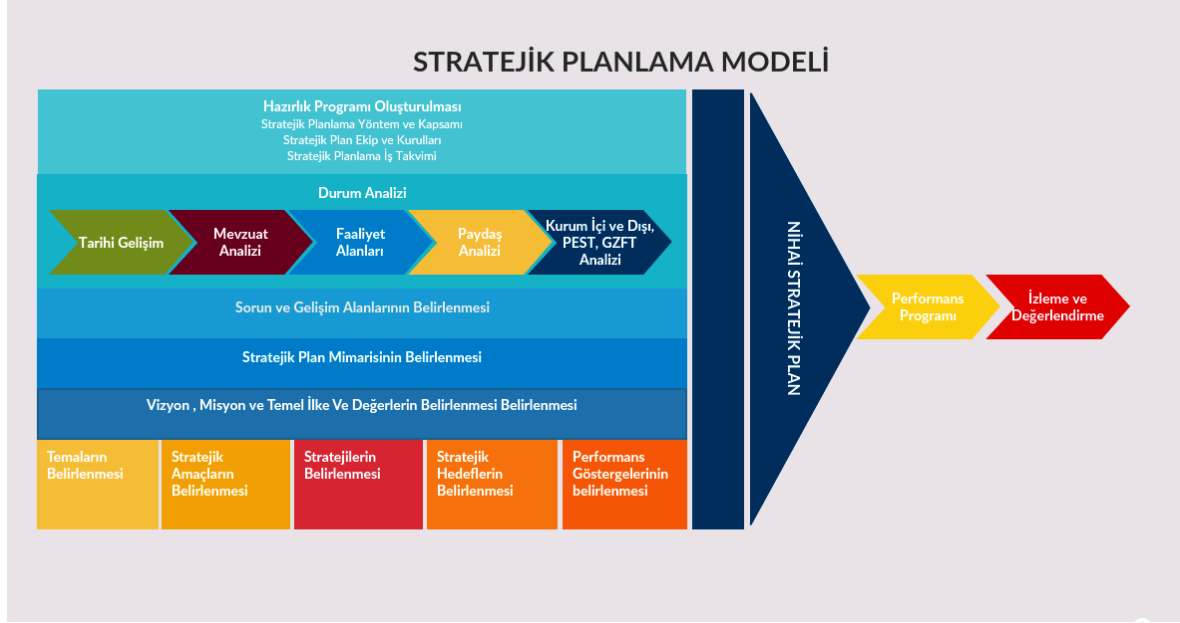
STRATEJİK PLANLAMA MODELİ

Hazırlık Programı Oluşturulması
Stratejik Planlama Yöntem ve Kapsamı
Stratejik Plan Ekip ve Kurulları
Stratejik Planlama İş Takvimi

Durum Analizi

Tarihi Gelişim

Mevzuat Analizi

Faaliyet Alanları

Paydaş Analizi

Kurum İçi ve Dışı, PEST, GZFT Analizi

Sorun ve Gelişim Alanlarının Belirlenmesi

Stratejik Plan Mimarisinin Belirlenmesi

Vizyon , Misyon ve Temel İlke Ve Değerlerin Belirlenmesi Belirlenmesi

Temaların Belirlenmesi

Stratejik Amaçların Belirlenmesi

Stratejilerin Belirlenmesi

Stratejik Hedeflerin Belirlenmesi

Performans Göstergelerinin belirlenmesi

NİHAİ STRATEJİK PLAN

Performans Programı

İzleme ve Değerlendirme